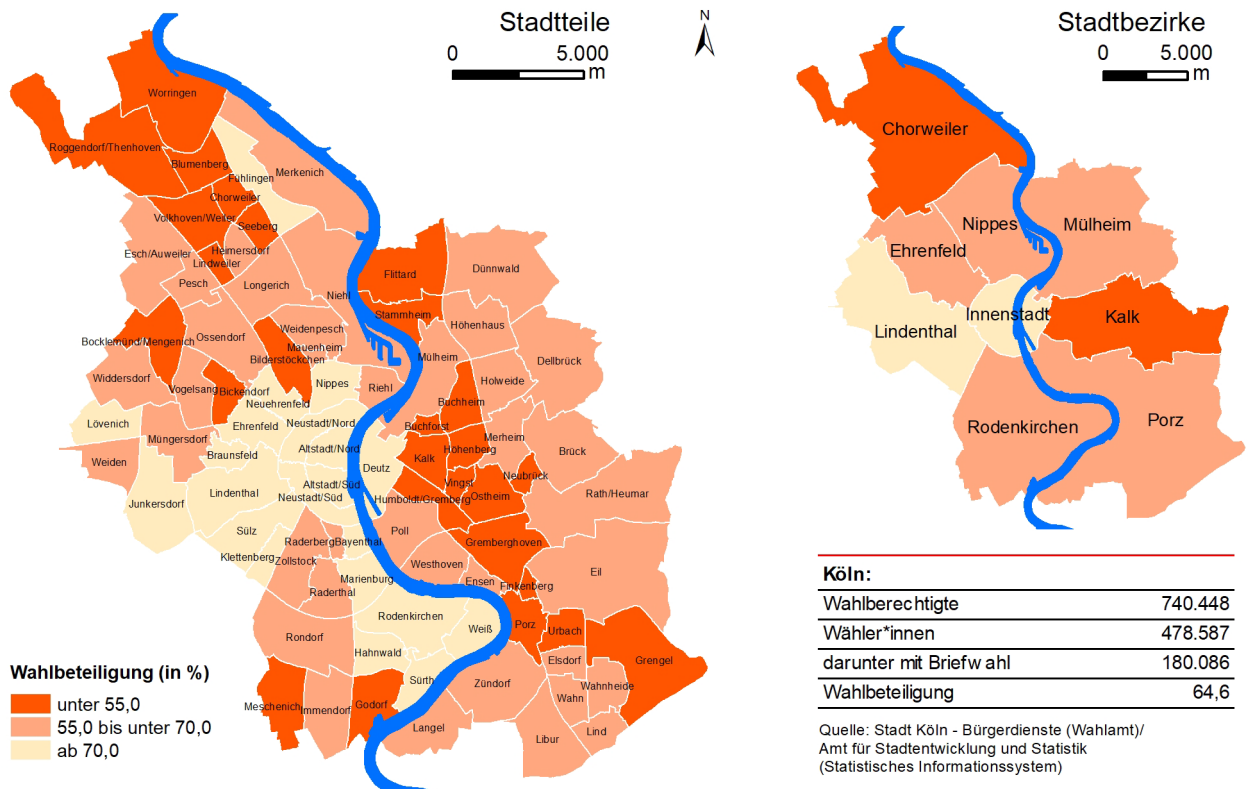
Stadtteile

0 5.000 m

N

Worringen
Roggendorf/Thenhoven
Blumenberg
Fühlingen
Merkenich
Chorweiler
Volkhoven/Weiler
Seeberg
Esch/Auweiler
Heimersdorf
Lindweiler
Flittard
Dünnwald
Pesch
Longerich
Niehl
Stammheim
Höhenhaus
Weidenpesch
Bocklemünd/Mengenich
Ossendorf
Mauenheim
Bilderstöckchen
Mülheim
Dellbrück
Widdersdorf
Vogelsang
Bickendorf
Nippes
Riehl
Holweide
Neuehrenfeld
Buchheim
Lövenich
Ehrenfeld
Neustadt/Nord
Buchforst
Merheim
Müngersdorf
Altstadt/Nord
Braunsfeld
Kalk
Höhenberg
Brück
Weiden
Deutz
Neubrück
Vingst
Lindenthal
Altstadt/Süd
Neustadt/Süd
Humboldt/Gremberg
Ostheim
Rath/Heumar
Junkersdorf
Sülz
Poll
Raderberg
Bayenthal
Gremberghoven
Klettenberg
Zollstock
Westhoven
Eil
Marienburg
Ensen
Finkenberg
Raderthal
Rodenkirchen
Weiß
Porz
Urbach
Rondorf
Hahnwald
Elsdorf
Grengel
Sürth
Zündorf
Wahnheide
Meschenich
Immendorf
Godorf
Wahn
Langel
Lind
Libur

Wahlbeteiligung (in %)
unter 55,0
55,0 bis unter 70,0
ab 70,0

Stadtbezirke

0 5.000 m

Chorweiler
Nippes
Mülheim
Ehrenfeld
Innenstadt
Kalk
Lindenthal
Rodenkirchen
Porz

| Köln: | |
|---|---|
| Wahlberechtigte | 740.448 |
| Wähler*innen | 478.587 |
| darunter mit Briefw ahl | 180.086 |
| Wahlbeteiligung | 64,6 |

Quelle: Stadt Köln - Bürgerdienste (Wahlamt)/ Amt für Stadtentwicklung und Statistik (Statistisches Informationssystem)